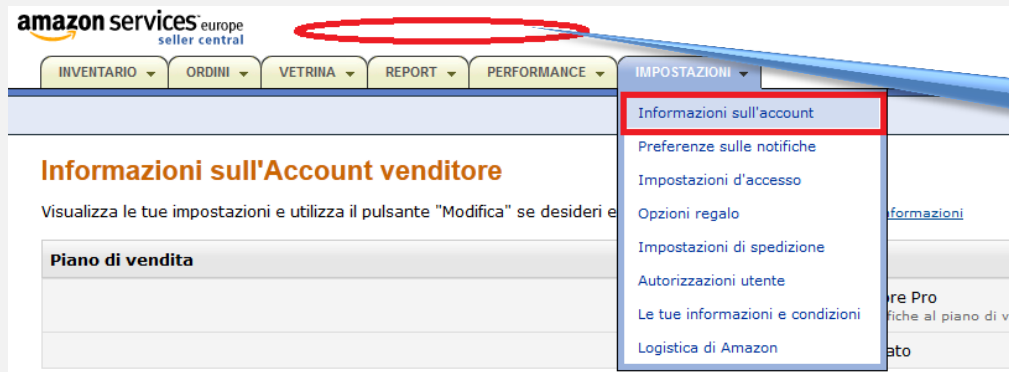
amazon services europe
seller central

INVENTARIO ▾ ORDINI ▾ VETRINA ▾ REPORT ▾ PERFORMANCE ▾ IMPOSTAZIONI ▾

Informazioni sull'account
Preferenze sulle notifiche
Impostazioni d'accesso
Opzioni regalo
Impostazioni di spedizione
Autorizzazioni utente
Le tue informazioni e condizioni
Logistica di Amazon

Informazioni sull'Account venditore

Visualizza le tue impostazioni e utilizza il pulsante "Modifica" se desideri e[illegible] informazioni

Piano di vendita

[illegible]ore Pro
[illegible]fiche al piano di v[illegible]

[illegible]ato